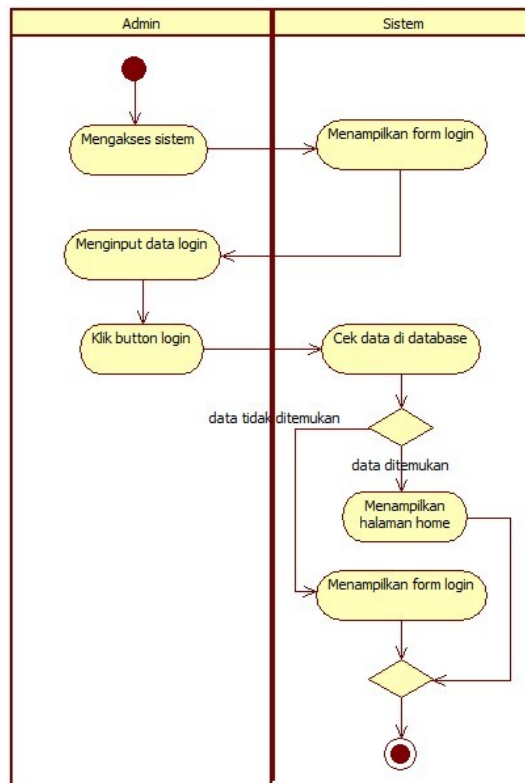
Admin

Sistem

Mengakses sistem

Menampilkan form login

Menginput data login

Klik button login

Cek data di database

data tidak ditemukan

data ditemukan

Menampilkan halaman home

Menampilkan form login